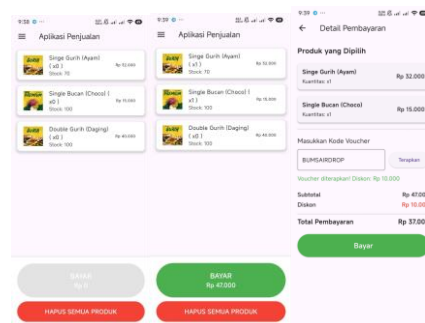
9:38

Aplikasi Penjualan

Singe Gurih (Ayam) ( x0 ) Stock: 70 Rp 32.000

Single Bucan (Choco) ( x0 ) Stock: 100 Rp 15.000

Double Gurih (Daging) ( x0 ) Stock: 100 Rp 40.000

BAYAR Rp 0

HAPUS SEMUA PRODUK

9:39

Aplikasi Penjualan

Singe Gurih (Ayam) ( x1 ) Stock: 70 Rp 32.000

Single Bucan (Choco) ( x1 ) Stock: 100 Rp 15.000

Double Gurih (Daging) ( x0 ) Stock: 100 Rp 40.000

BAYAR Rp 47.000

HAPUS SEMUA PRODUK

9:39

← Detail Pembayaran

Produk yang Dipilih

Singe Gurih (Ayam) Kuantitas: x1 Rp 32.000

Single Bucan (Choco) Kuantitas: x1 Rp 15.000

Masukkan Kode Voucher

BUMSAIRDROP

Terapkan

Voucher diterapkan! Diskon: Rp 10.000

Subtotal Rp 47.00

Diskon Rp 10.00

Total Pembayaran Rp 37.00

Bayar